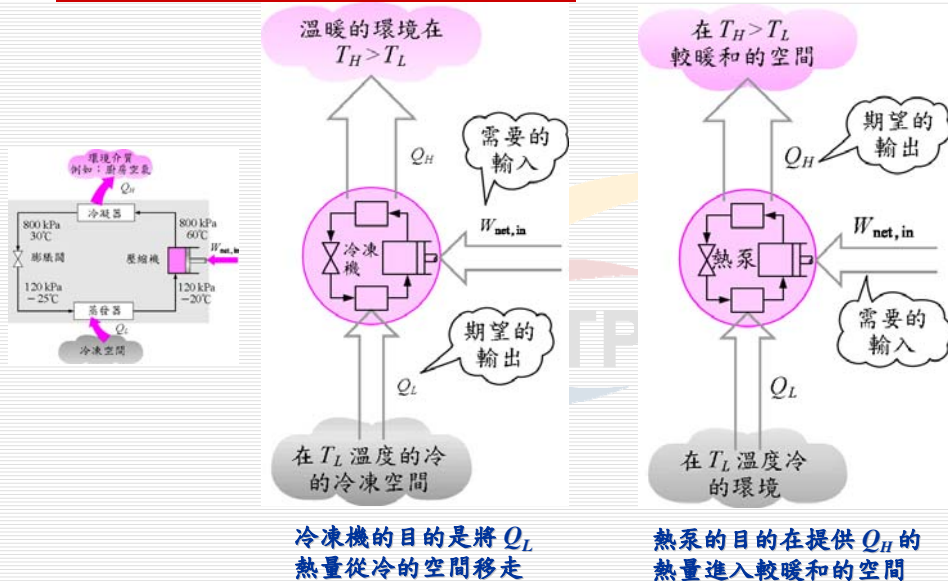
環境介質
例如：廚房空氣
$Q_H$
800 kPa
30℃
冷凝器
800 kPa
60℃
膨脹閥
壓縮機
$W_{net, in}$
120 kPa
$-25$℃
蒸發器
120 kPa
$-20$℃
$Q_L$
冷凍空間

溫暖的環境在 $T_H > T_L$
$Q_H$
需要的輸入
冷凍機
$W_{net, in}$
期望的輸出
$Q_L$
在 $T_L$ 溫度的冷的冷凍空間

在 $T_H > T_L$ 較暖和的空間
期望的輸出
$Q_H$
熱泵
$W_{net, in}$
需要的輸入
$Q_L$
在 $T_L$ 溫度冷的環境

冷凍機的目的是將 $Q_L$ 熱量從冷的空間移走

熱泵的目的在提供 $Q_H$ 的熱量進入較暖和的空間